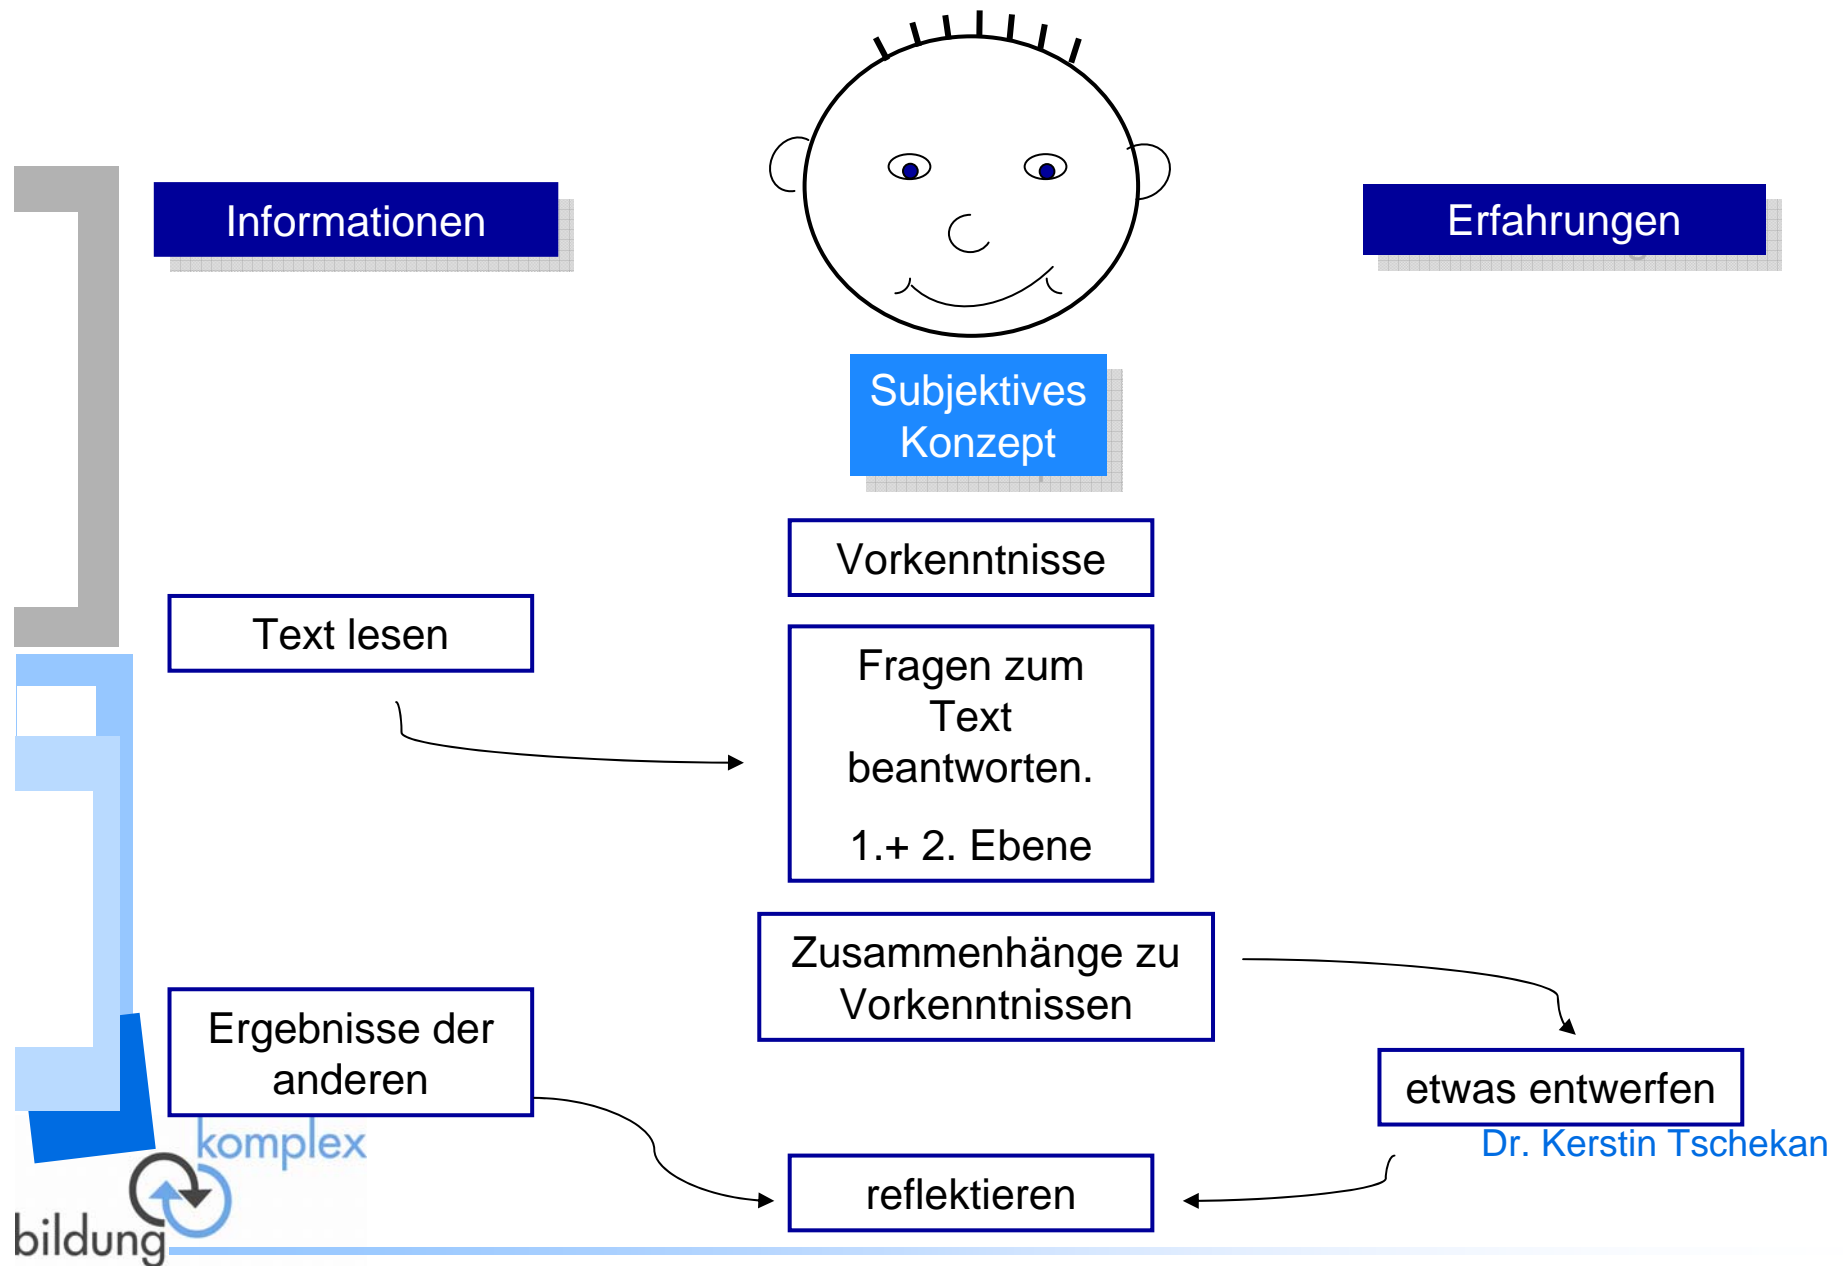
Informationen

Erfahrungen

Subjektives Konzept

Vorkenntnisse

Text lesen

Fragen zum Text beantworten.

1.+ 2. Ebene

Zusammenhänge zu Vorkenntnissen

Ergebnisse der anderen

etwas entwerfen

Dr. Kerstin Tschekan

reflektieren

komplex

bildung